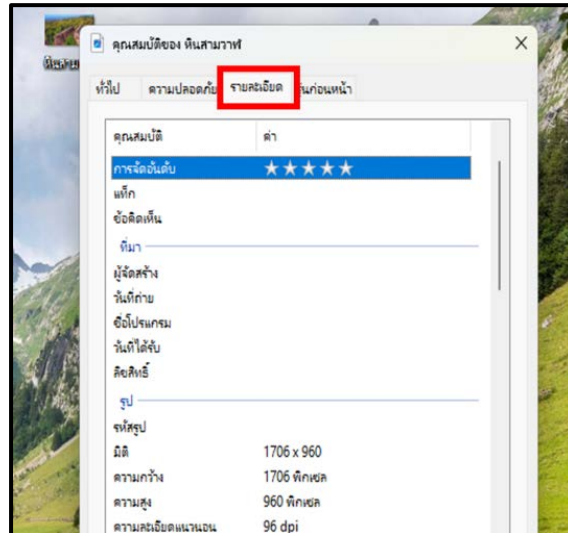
หินสาม

คุณสมบัติของ หินสามวาฬ

×

ทั่วไป

ความปลอดภัย

รายละเอียด

รุ่นก่อนหน้า

| คุณสมบัติ | ค่า |
|---|---|
| การจัดอันดับ | ★★★★★ |
| แท็ก | |
| ข้อคิดเห็น | |
| ที่มา | |
| ผู้จัดสร้าง | |
| วันที่ถ่าย | |
| ชื่อโปรแกรม | |
| วันที่ได้รับ | |
| ลิขสิทธิ์ | |
| รูป | |
| รหัสรูป | |
| มิติ | 1706 x 960 |
| ความกว้าง | 1706 พิกเซล |
| ความสูง | 960 พิกเซล |
| ความละเอียดแนวนอน | 96 dpi |